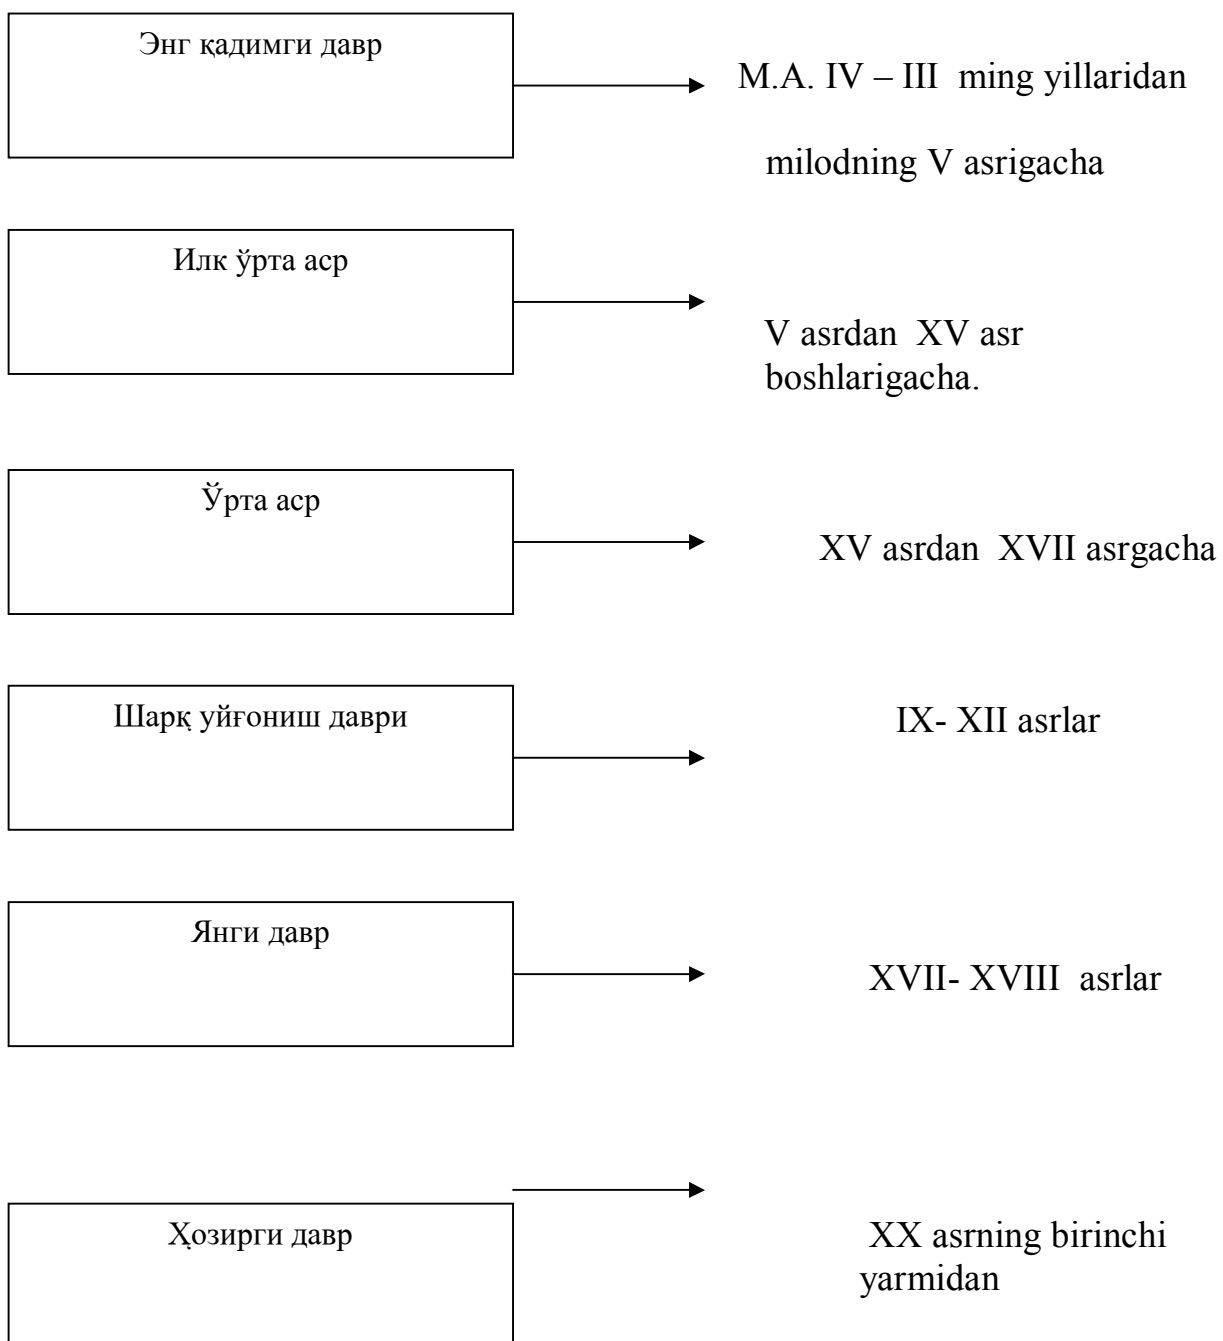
Энг қадимги давр

M.A. IV – III ming yillaridan

milodning V asrigacha

Илк ўрта аср

V asrdan XV asr boshlarigacha.

Ўрта аср

XV asrdan XVII asrgacha

Шарқ уйғониш даври

IX- XII asrlar

Янги давр

XVII- XVIII asrlar

Ҳозирги давр

XX asrning birinchi yarmidan